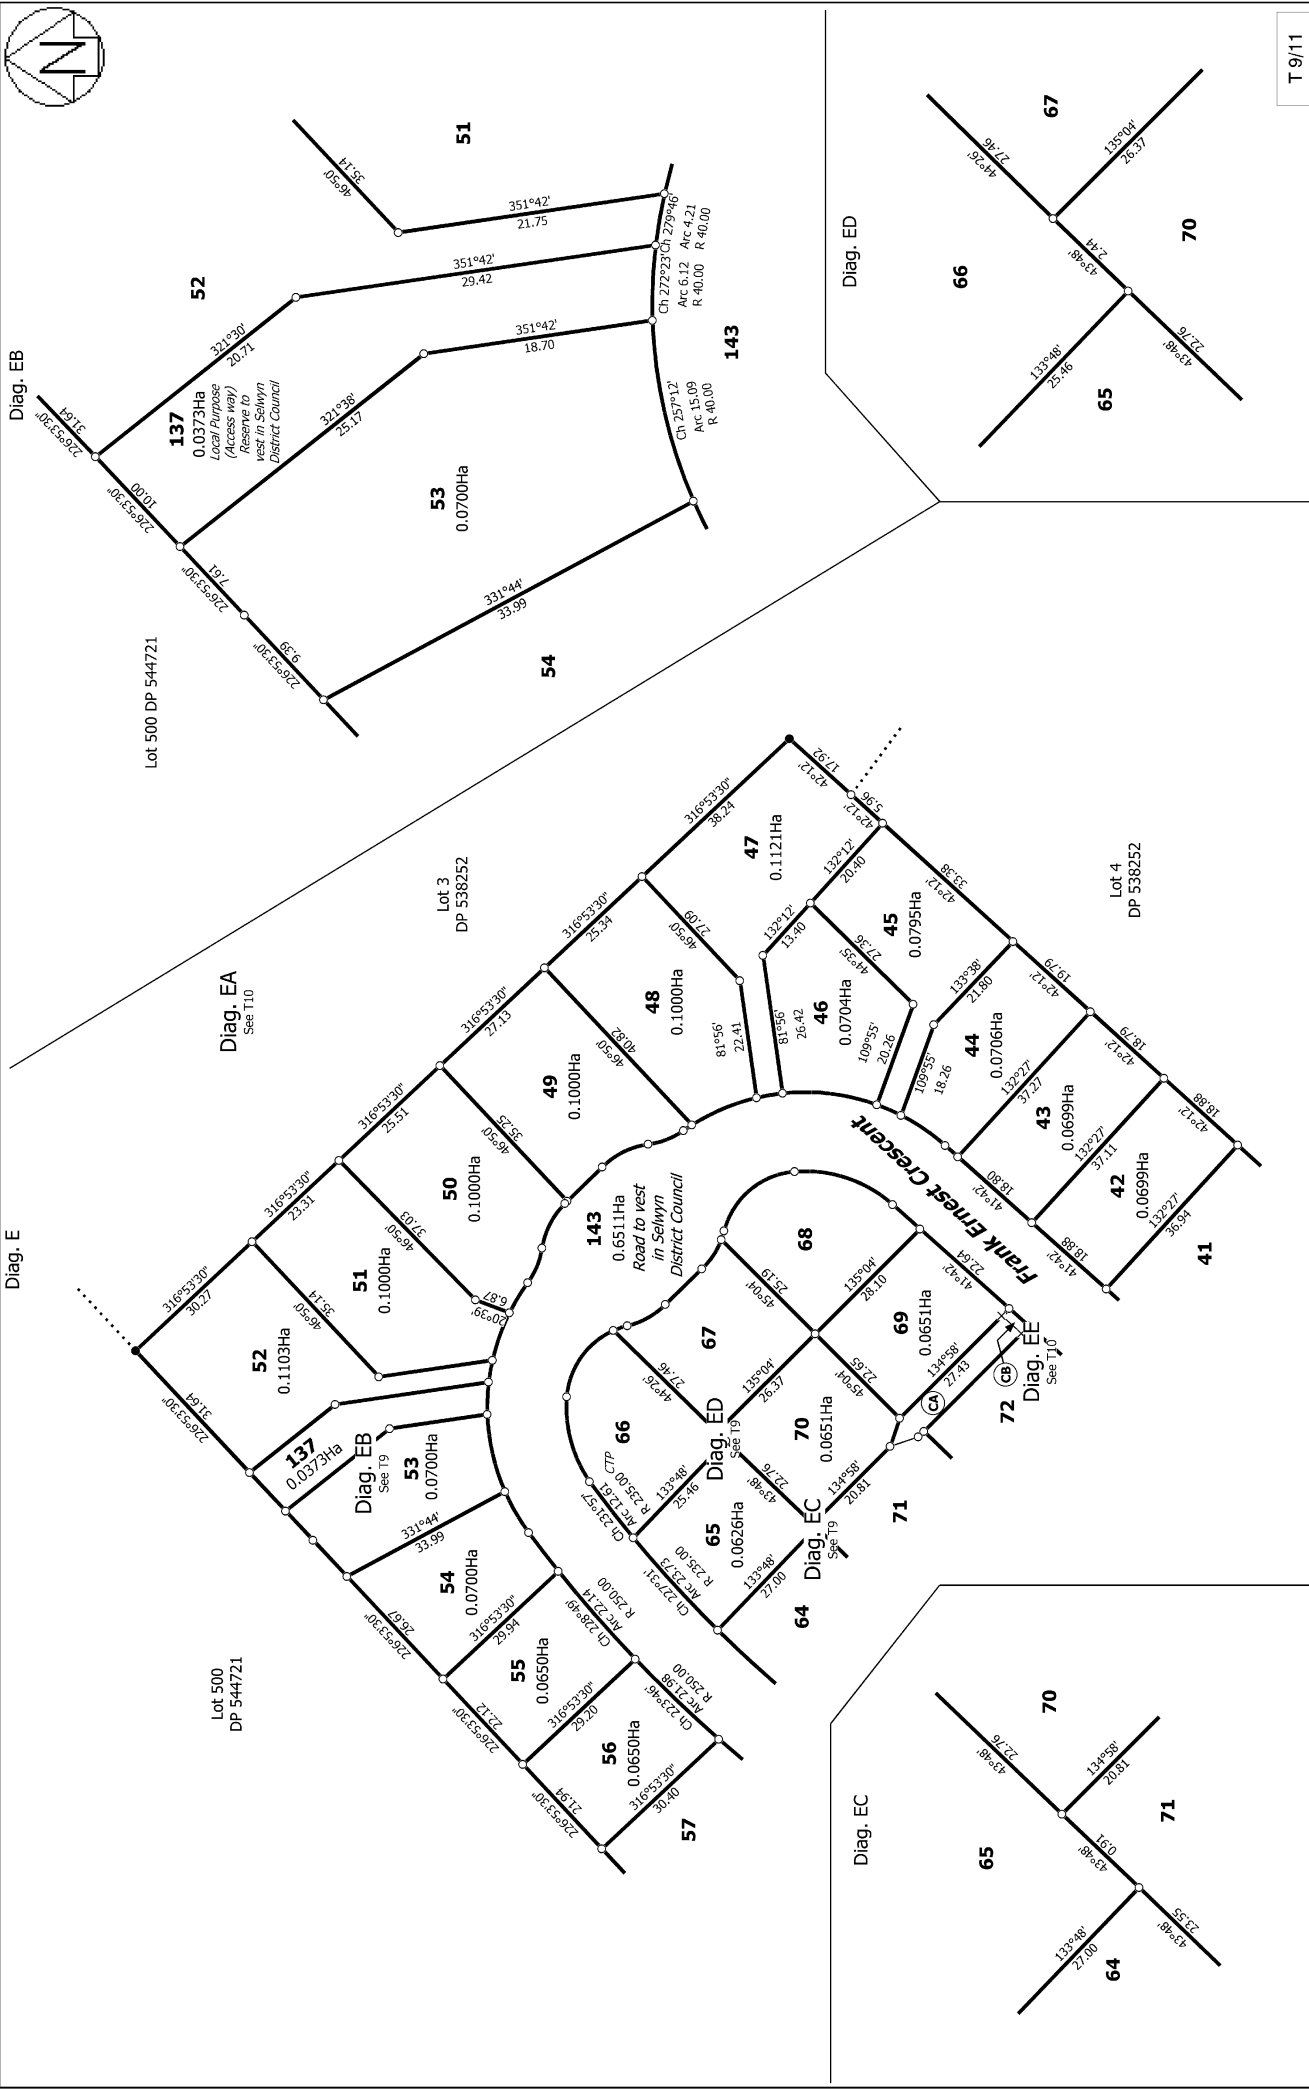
T 9/11

Diag. EB

51
46°50'
35.14
351°42'
21.75
Ch 279°46'
Arc 4.21
R 40.00
52
351°42'
29.42
Ch 272°23'
Arc 6.12
R 40.00
321°30'
20.71
351°42'
18.70
143
226°53'30"
31.64
137
0.0373Ha
Local Purpose
(Access way)
Reserve to
vest in Selwyn
District Council
321°38'
25.17
Ch 257°12'
Arc 15.09
R 40.00
226°53'30"
10.00
53
0.0700Ha
226°53'30"
7.61
331°44'
33.99
226°53'30"
9.39
54
Lot 500 DP 544721

Diag. ED
67
44°26'
27.46
135°04'
26.37
66
43°48'
2.44
70
133°48'
25.46
43°48'
22.76
65

Lot 3
DP 538252

Diag. EA
See T10

Lot 4
DP 538252

42°12'
17.92
42°12'
5.96
316°53'30"
38.24
47
0.1121Ha
132°12'
20.40
42°12'
33.38
45
0.0795Ha
316°53'30"
25.34
46°50'
27.60
132°12'
13.40
44°35'
27.36
48
0.1000Ha
81°56'
22.41
81°56'
26.42
46
0.0704Ha
109°55'
20.26
133°38'
21.80
42°12'
19.79
316°53'30"
27.13
46°50'
40.82
49
0.1000Ha
109°55'
18.26
44
0.0706Ha
132°27'
37.27
42°12'
18.79
43
0.0699Ha
316°53'30"
25.51
42°12'
18.88
132°27'
37.11
42
0.0699Ha
132°27'
36.94
41
Frank Ernest Crescent
46°50'
35.25
41°42'
18.80
41°42'
18.88
50
0.1000Ha
316°53'30"
23.31
46°50'
37.03
143
0.6511Ha
Road to vest
in Selwyn
District Council
68
41°42'
22.64
Diag. E
316°53'30"
30.27
51
0.1000Ha
46°50'
35.14
20°39'
6.87
45°04'
25.19
135°04'
28.10
69
0.0651Ha
52
0.1103Ha
67
45°04'
22.65
134°58'
27.43
CA
CB
Diag. EE
See T10
226°53'30"
31.64
44°26'
27.46
135°04'
26.37
72
137
0.0373Ha
Diag. EB
See T9
53
0.0700Ha
66
Diag. ED
See T9
70
0.0651Ha
CTP
Ch 231°57'
Arc 12.61
R 235.00
133°48'
25.46
43°48'
22.76
134°58'
20.81
71
331°44'
33.99
65
0.0626Ha
Diag. EC
See T9
54
0.0700Ha
Ch 227°31'
Arc 23.73
R 235.00
133°48'
27.00
64
226°53'30"
26.67
316°53'30"
29.94
Ch 228°49'
Arc 22.14
R 250.00
55
0.0650Ha
Lot 500
DP 544721
226°53'30"
22.12
316°53'30"
29.20
Ch 223°46'
Arc 21.98
R 250.00
56
0.0650Ha
226°53'30"
21.94
316°53'30"
30.40
57

Diag. EC
70
43°48'
22.76
134°58'
20.81
65
43°48'
0.91
71
133°48'
27.00
43°48'
23.55
64